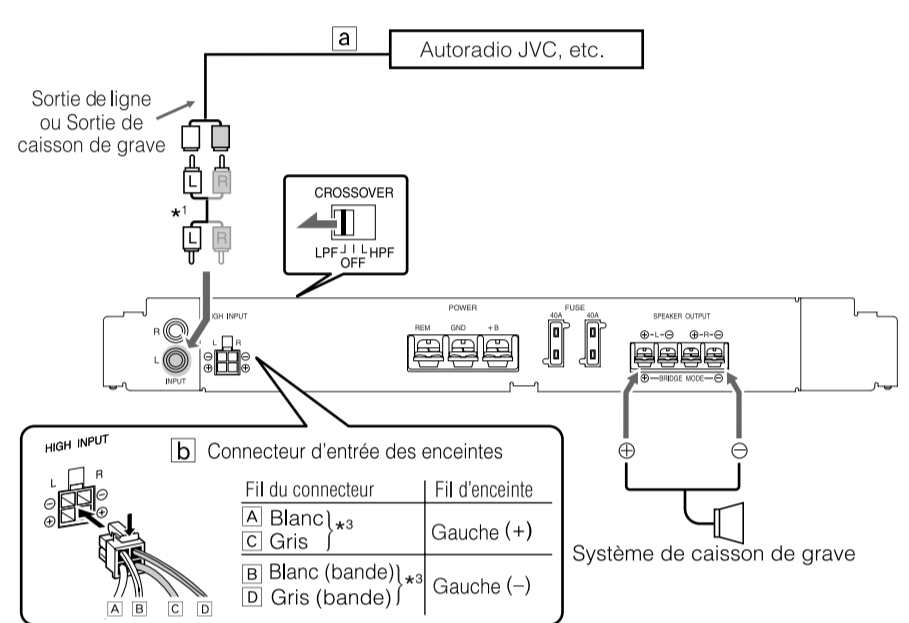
a
Autoradio JVC, etc.

Sortie de ligne ou Sortie de caisson de grave

L R

$*^1$

L R

CROSSOVER

LPF HPF
OFF

HIGH INPUT

R
L
INPUT

L R
⊖ ⊖
⊕ ⊕

POWER
REM GND +B

FUSE
40A 40A

SPEAKER OUTPUT
⊕-L-⊖ ⊕-R-⊖
⊕—BRIDGE MODE—⊖

⊕ ⊖

Système de caisson de grave

HIGH INPUT
L R
⊖ ⊖
⊕ ⊕

b Connecteur d'entrée des enceintes

| Fil du connecteur | Fil d'enceinte |
|---|---|
| A Blanc, C Gris $*^3$ | Gauche (+) |
| B Blanc (bande), D Gris (bande) $*^3$ | Gauche (–) |

A B C D